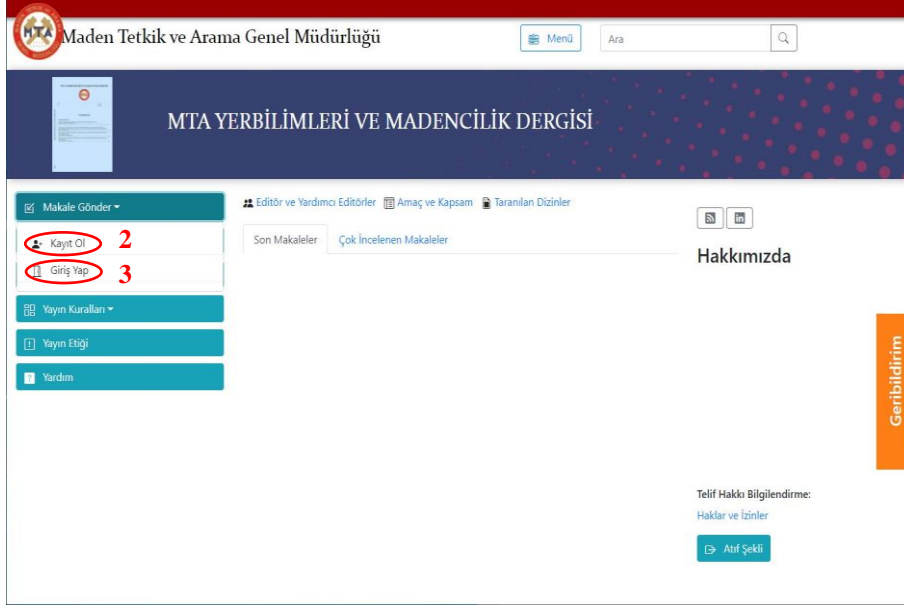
MTA

Maden Tetkik ve Arama Genel Müdürlüğü

Menü

Ara

MTA YERBİLİMLERİ VE MADENCİLİK DERGİSİ

Makale Gönder

Kayıt Ol 2

Giriş Yap 3

Yayın Kuralları

Yayın Etiği

Yardım

Editör ve Yardımcı Editörler Amaç ve Kapsam Taranılan Dizinler

Son Makaleler Çok İncelenen Makaleler

Hakkımızda

Geribildirim

Telif Hakkı Bilgilendirme:

Haklar ve İzinler

Atıf Şekli